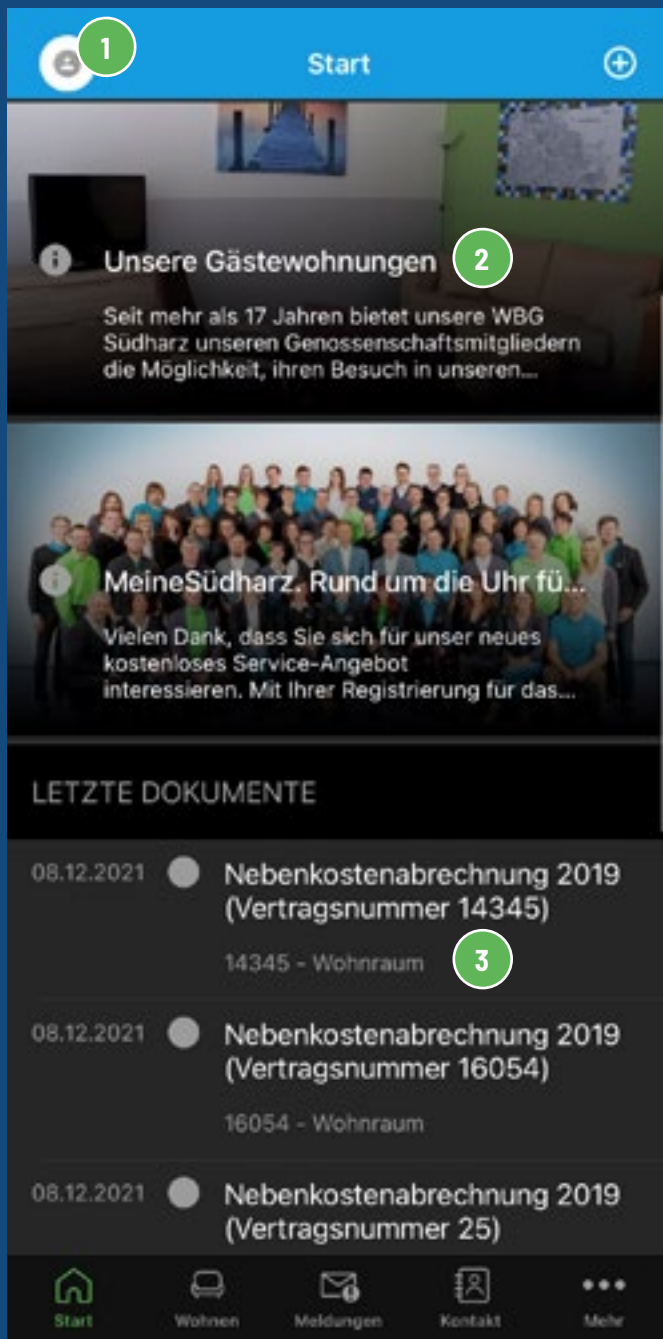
1

Start

Unsere Gästewohnungen

2

Seit mehr als 17 Jahren bietet unsere WBG Südharz unseren Genossenschaftsmitgliedern die Möglichkeit, ihren Besuch in unseren...

MeineSüdharz. Rund um die Uhr fü...

Vielen Dank, dass Sie sich für unser neues kostenloses Service-Angebot interessieren. Mit Ihrer Registrierung für das...

LETZTE DOKUMENTE

08.12.2021 Nebenkostenabrechnung 2019 (Vertragsnummer 14345)

14345 - Wohnraum

3

08.12.2021 Nebenkostenabrechnung 2019 (Vertragsnummer 16054)

16054 - Wohnraum

08.12.2021 Nebenkostenabrechnung 2019 (Vertragsnummer 25)

Start Wohnen Meldungen Kontakt Mehr